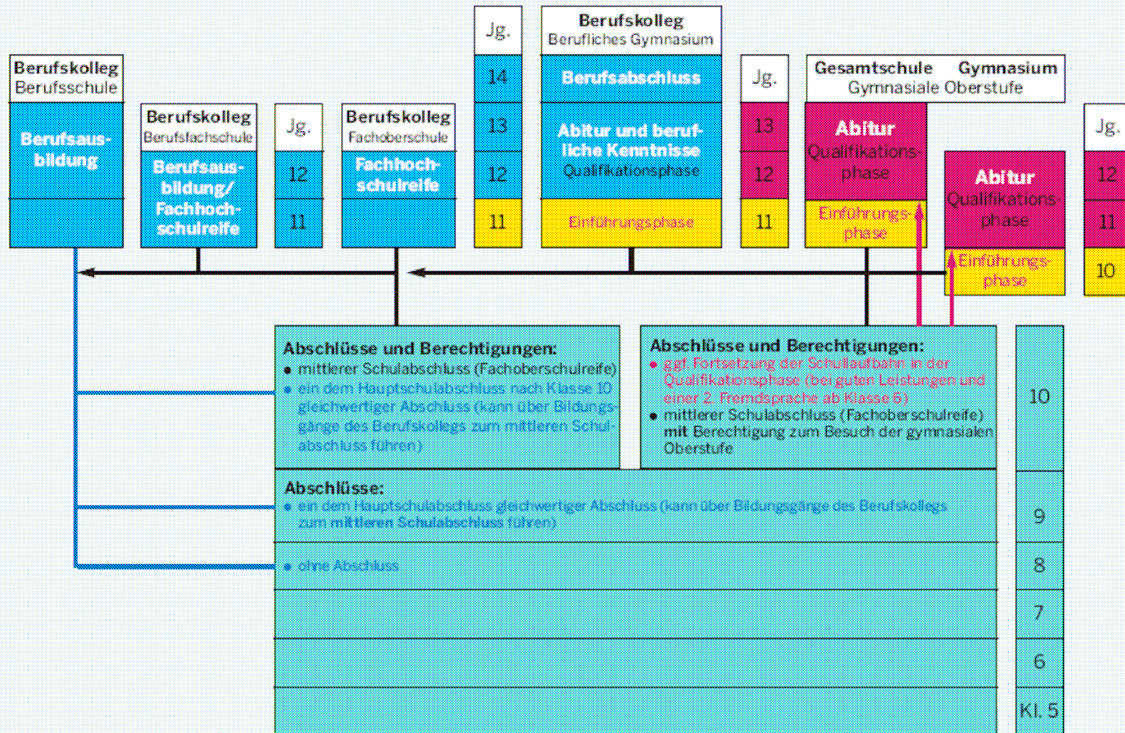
Berufskolleg
Berufsschule

Berufsausbildung

Berufskolleg
Berufsfachschule

Berufsausbildung/ Fachhochschulreife

Jg.
12
11

Berufskolleg
Fachoberschule

Fachhochschulreife

Jg.
14
13
12
11

Berufskolleg
Berufliches Gymnasium

Berufsabschluss

Abitur und berufliche Kenntnisse
Qualifikationsphase

Einführungsphase

Jg.
13
12
11

Gesamtschule Gymnasium
Gymnasiale Oberstufe

Abitur
Qualifikationsphase

Einführungsphase

Abitur
Qualifikationsphase

Einführungsphase

Jg.
12
11
10

Abschlüsse und Berechtigungen:
• mittlerer Schulabschluss (Fachoberschulreife)
• ein dem Hauptschulabschluss nach Klasse 10 gleichwertiger Abschluss (kann über Bildungsgänge des Berufskollegs zum mittleren Schulabschluss führen)

Abschlüsse und Berechtigungen:
• ggf. Fortsetzung der Schullaufbahn in der Qualifikationsphase (bei guten Leistungen und einer 2. Fremdsprache ab Klasse 6)
• mittlerer Schulabschluss (Fachoberschulreife) mit Berechtigung zum Besuch der gymnasialen Oberstufe

10

Abschlüsse:
• ein dem Hauptschulabschluss gleichwertiger Abschluss (kann über Bildungsgänge des Berufskollegs zum mittleren Schulabschluss führen)

9

• ohne Abschluss

8
7
6
Kl. 5